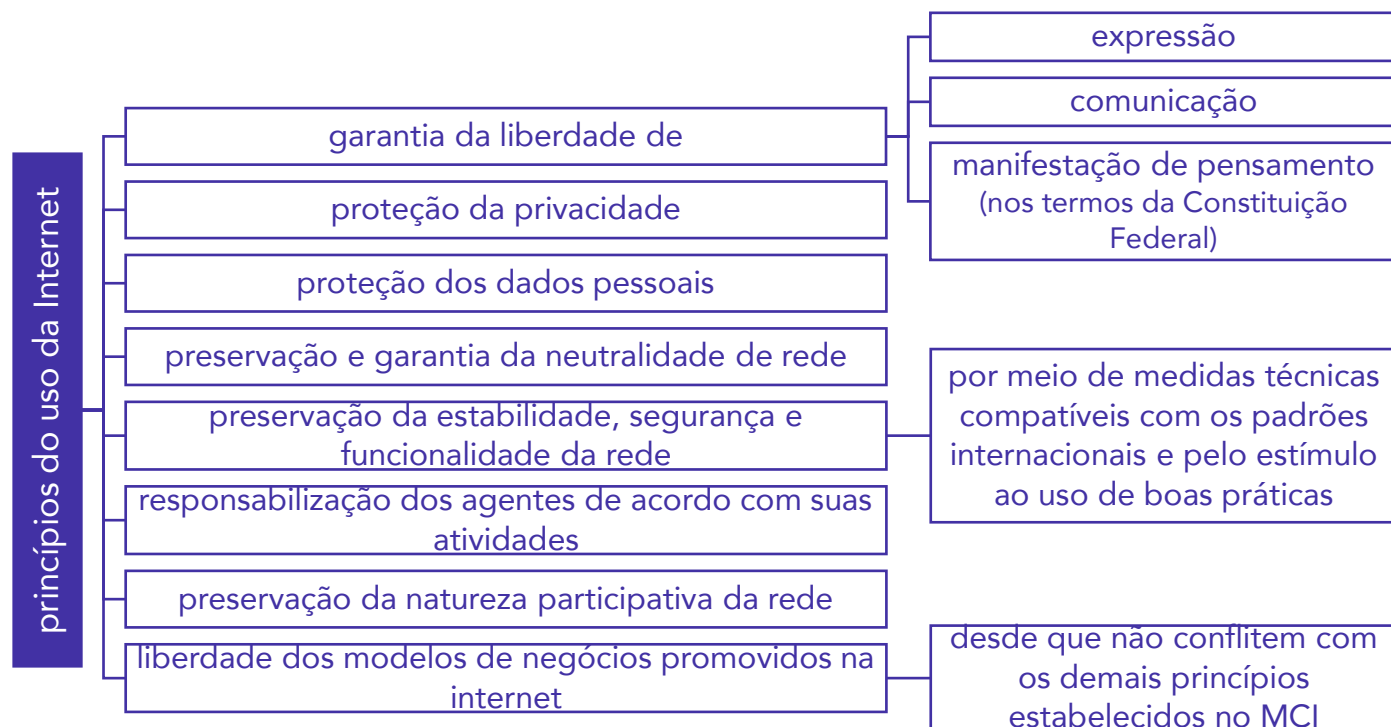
princípios do uso da Internet

garantia da liberdade de

expressão

comunicação

manifestação de pensamento (nos termos da Constituição Federal)

proteção da privacidade

proteção dos dados pessoais

preservação e garantia da neutralidade de rede

preservação da estabilidade, segurança e funcionalidade da rede

por meio de medidas técnicas compatíveis com os padrões internacionais e pelo estímulo ao uso de boas práticas

responsabilização dos agentes de acordo com suas atividades

preservação da natureza participativa da rede

liberdade dos modelos de negócios promovidos na internet

desde que não conflitem com os demais princípios estabelecidos no MCI